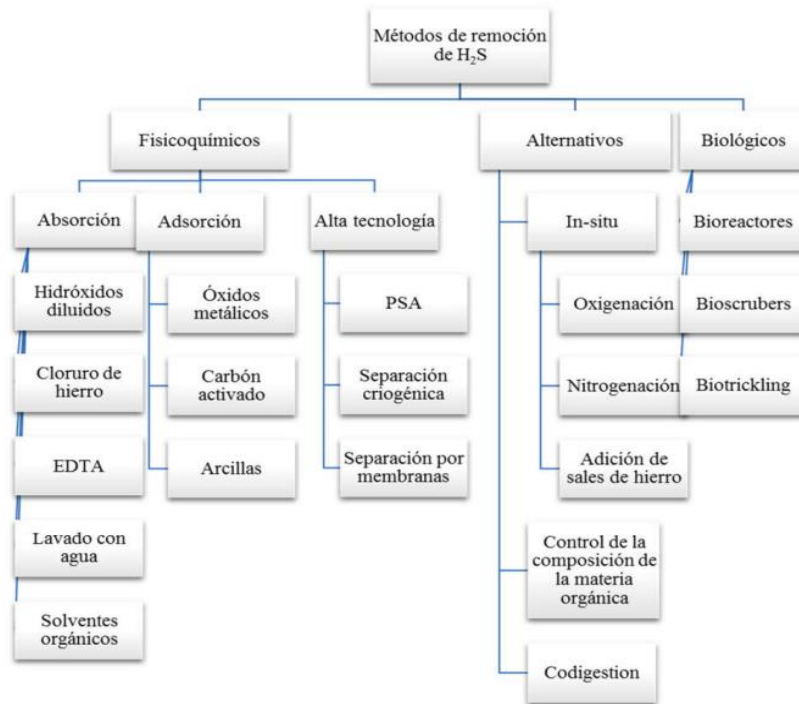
Métodos de remoción de $H_2S$

Fisicoquímicos

Alternativos

Biológicos

Absorción

Adsorción

Alta tecnología

Hidróxidos diluidos

Cloruro de hierro

EDTA

Lavado con agua

Solventes orgánicos

Óxidos metálicos

Carbón activado

Arcillas

PSA

Separación criogénica

Separación por membranas

In-situ

Oxigenación

Nitrogenación

Adición de sales de hierro

Control de la composición de la materia orgánica

Codigestion

Bioreactores

Bioscrubers

Biotrickling